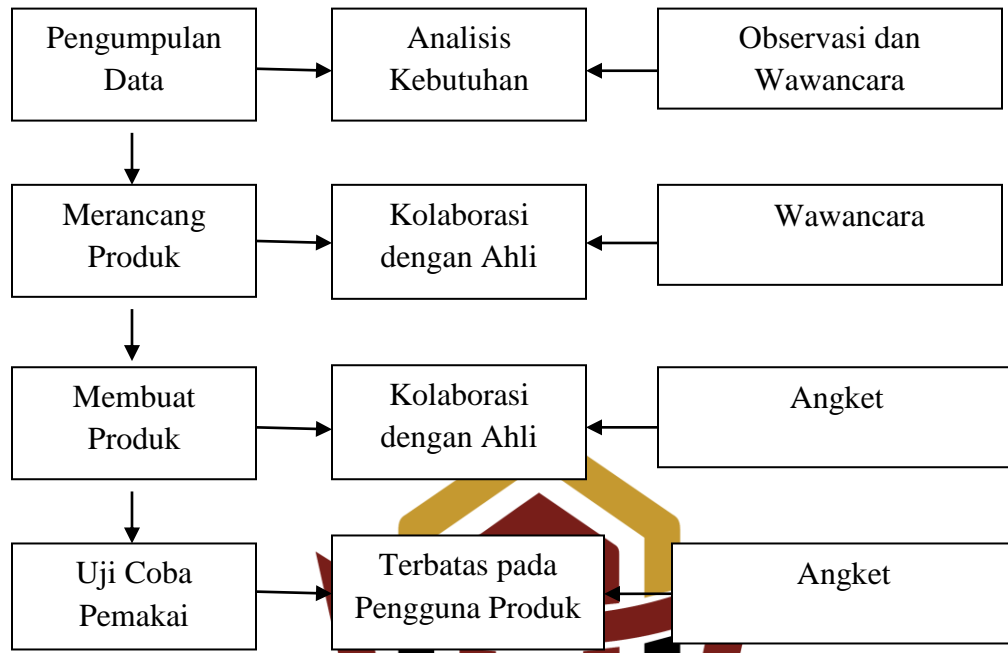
Pengumpulan Data

Analisis Kebutuhan

Observasi dan Wawancara

Merancang Produk

Kolaborasi dengan Ahli

Wawancara

Membuat Produk

Kolaborasi dengan Ahli

Angket

Uji Coba Pemakai

Terbatas pada Pengguna Produk

Angket